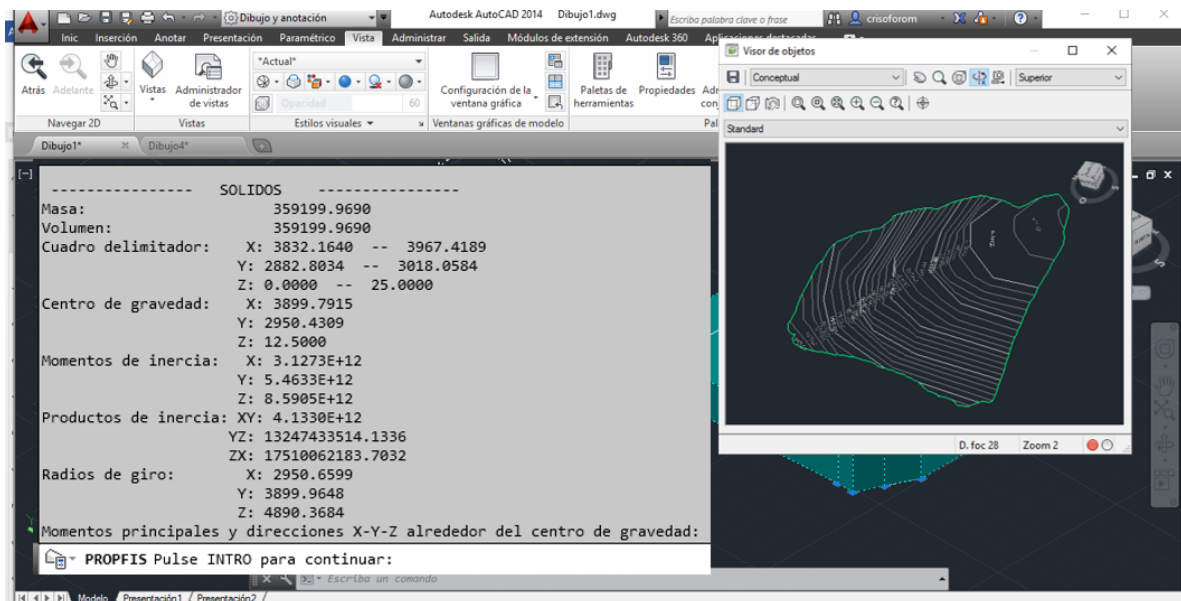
Dibujo y anotación
Autodesk AutoCAD 2014 Dibujo1.dwg
Escriba palabra clave o frase
crisoforom
Inic Inserción Anotar Presentación Paramétrico Vista Administrar Salida Módulos de extensión Autodesk 360 Aplicaciones destacadas
Atrás Adelante Vistas Administrador de vistas
*Actual*
Opacidad 60
Configuración de la ventana gráfica
Paletas de herramientas Propiedades
Navegar 2D Vistas Estilos visuales Ventanas gráficas de modelo
Dibujo1* Dibujo4*
Visor de objetos
Conceptual Superior
Standard
D. foc 28 Zoom 2

---------------- SOLIDOS ----------------
Masa: 359199.9690
Volumen: 359199.9690
Cuadro delimitador: X: 3832.1640 -- 3967.4189
Y: 2882.8034 -- 3018.0584
Z: 0.0000 -- 25.0000
Centro de gravedad: X: 3899.7915
Y: 2950.4309
Z: 12.5000
Momentos de inercia: X: 3.1273E+12
Y: 5.4633E+12
Z: 8.5905E+12
Productos de inercia: XY: 4.1330E+12
YZ: 13247433514.1336
ZX: 17510062183.7032
Radios de giro: X: 2950.6599
Y: 3899.9648
Z: 4890.3684
Momentos principales y direcciones X-Y-Z alrededor del centro de gravedad:
PROPFIS Pulse INTRO para continuar:
Escriba un comando
Modelo Presentación1 Presentación2